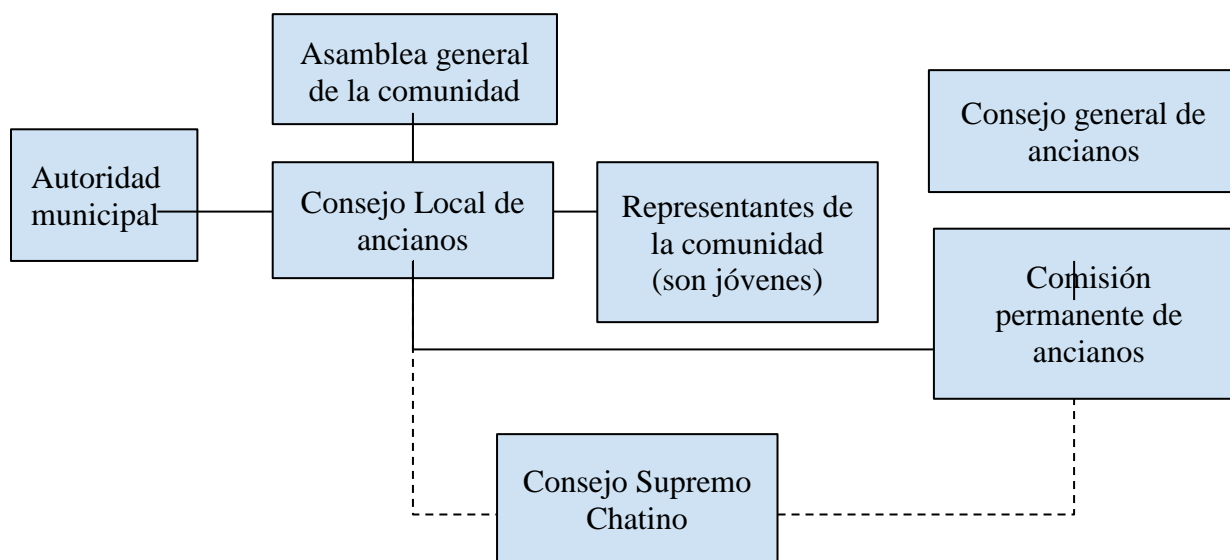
Asamblea general de la comunidad

Consejo general de ancianos

Autoridad municipal

Consejo Local de ancianos

Representantes de la comunidad (son jóvenes)

Comisión permanente de ancianos

Consejo Supremo Chatino